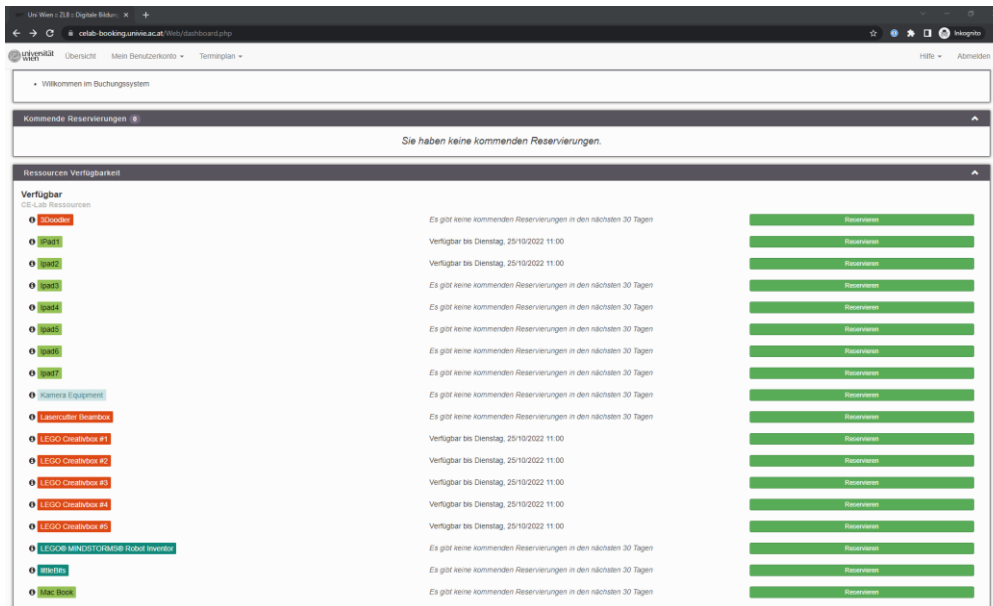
Uni Wien :: ZLB :: Digitale Bildun ×  +

celab-booking.univie.ac.at/Web/dashboard.php

Inkognito

universität wien   Übersicht   Mein Benutzerkonto ▾   Terminplan ▾   Hilfe ▾   Abmelden

• Willkommen im Buchungssystem

Kommende Reservierungen 0

Sie haben keine kommenden Reservierungen.

Ressourcen Verfügbarkeit

Verfügbar
CE-Lab Ressourcen

| | | |
|---|---|---|
| 3Doodler | Es gibt keine kommenden Reservierungen in den nächsten 30 Tagen | Reservieren |
| IPad1 | Verfügbar bis Dienstag, 25/10/2022 11:00 | Reservieren |
| Ipad2 | Verfügbar bis Dienstag, 25/10/2022 11:00 | Reservieren |
| Ipad3 | Es gibt keine kommenden Reservierungen in den nächsten 30 Tagen | Reservieren |
| Ipad4 | Es gibt keine kommenden Reservierungen in den nächsten 30 Tagen | Reservieren |
| Ipad5 | Es gibt keine kommenden Reservierungen in den nächsten 30 Tagen | Reservieren |
| Ipad6 | Es gibt keine kommenden Reservierungen in den nächsten 30 Tagen | Reservieren |
| Ipad7 | Es gibt keine kommenden Reservierungen in den nächsten 30 Tagen | Reservieren |
| Kamera Equipment | Es gibt keine kommenden Reservierungen in den nächsten 30 Tagen | Reservieren |
| Lasercutter Beambox | Es gibt keine kommenden Reservierungen in den nächsten 30 Tagen | Reservieren |
| LEGO Creativbox #1 | Verfügbar bis Dienstag, 25/10/2022 11:00 | Reservieren |
| LEGO Creativbox #2 | Verfügbar bis Dienstag, 25/10/2022 11:00 | Reservieren |
| LEGO Creativbox #3 | Verfügbar bis Dienstag, 25/10/2022 11:00 | Reservieren |
| LEGO Creativbox #4 | Verfügbar bis Dienstag, 25/10/2022 11:00 | Reservieren |
| LEGO Creativbox #5 | Verfügbar bis Dienstag, 25/10/2022 11:00 | Reservieren |
| LEGO® MINDSTORMS® Robot Inventor | Es gibt keine kommenden Reservierungen in den nächsten 30 Tagen | Reservieren |
| littleBits | Es gibt keine kommenden Reservierungen in den nächsten 30 Tagen | Reservieren |
| Mac Book | Es gibt keine kommenden Reservierungen in den nächsten 30 Tagen | Reservieren |